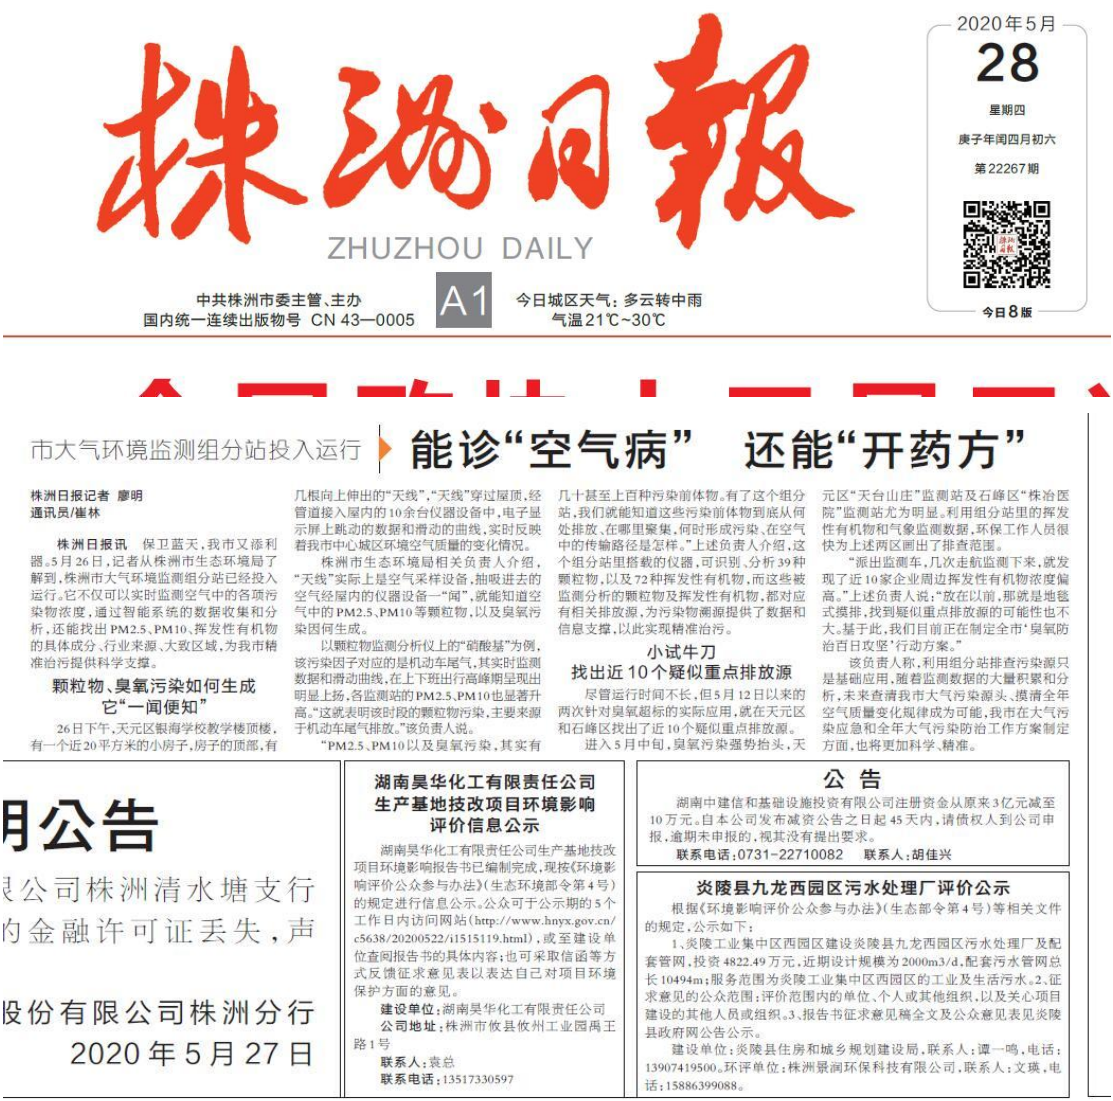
株洲日報

ZHUZHOU DAILY

2020年5月
28
星期四
庚子年闰四月初六
第22267期

中共株洲市委主管、主办
国内统一连续出版物号 CN 43—0005

A1

今日城区天气：多云转中雨
气温21℃~30℃

今日8版

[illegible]

市大气环境监测组分站投入运行

能诊“空气病” 还能“开药方”

株洲日报记者 廖明
通讯员/崔林

株洲日报讯 保卫蓝天，我市又添利器。5月26日，记者从株洲市生态环境局了解到，株洲市大气环境监测组分站已经投入运行。它不仅可以实时监测空气中的各项污染物浓度，通过智能系统的数据收集和分析，还能找出PM2.5、PM10、挥发性有机物的具体成分、行业来源、大致区域，为我市精准治污提供科学支撑。

颗粒物、臭氧污染如何生成
它“一闻便知”

26日下午，天元区银海学校教学楼顶楼，有一个近20平方米的小房子，房子的顶部，有几根向上伸出的“天线”，“天线”穿过屋顶，经管道接入屋内的10余台仪器设备中，电子显示屏上跳动的数据和滑动的曲线，实时反映着我市中心城区环境空气质量的变化情况。

株洲市生态环境局相关负责人介绍，“天线”实际上是空气采样设备，抽吸进去的空气经屋内的仪器设备一“闻”，就能知道空气中的PM2.5、PM10等颗粒物，以及臭氧污染因何生成。

以颗粒物监测分析仪上的“硝酸盐”为例，该污染因子对应的是机动车尾气，其实时监测数据和滑动曲线，在上下班出行高峰期呈现出明显上扬，各监测站的PM2.5、PM10也显著升高。“这就表明该时段的颗粒物污染，主要来源于机动车尾气排放。”该负责人说。

“PM2.5、PM10以及臭氧污染，其实有几十甚至上百种污染前体物。有了这个组分站，我们就能知道这些污染前体物到底从何处排放，在哪里聚集，何时形成污染，在空气中的传输路径是怎样。”上述负责人介绍，这个组分站里搭载的仪器，可识别、分析39种颗粒物，以及72种挥发性有机物，而这些被监测分析的颗粒物及挥发性有机物，都对应有相关排放源，为污染物溯源提供了数据和信息支撑，以此实现精准治污。

小试牛刀
找出近10个疑似重点排放源

尽管运行时间不长，但5月12日以来的两次针对臭氧超标的实际应用，就在天元区和石峰区找出了近10个疑似重点排放源。

进入5月中旬，臭氧污染强势抬头，天元区“天台山庄”监测站及石峰区“株冶医院”监测站尤为明显。利用组分站里的挥发性有机物和气象监测数据，环保工作人员很快为上述两区画出了排查范围。

“派出监测车，几次走航监测下来，就发现了近10家企业周边挥发性有机物浓度偏高。”上述负责人说：“放在以前，那就是地毯式摸排，找到疑似重点排放源的可能性也不大。基于此，我们目前正在制定全市‘臭氧防治百日攻坚’行动方案。”

该负责人称，利用组分站排查污染源只是基础应用，随着监测数据的大量积累和分析，未来查清我市大气污染源头、摸清全年空气质量变化规律成为可能，我市在大气污染应急和全年大气污染防治工作方案制定方面，也将更加科学、精准。

明公告

限公司株洲清水塘支行
的金融许可证丢失，声

股份有限公司株洲分行
2020年5月27日

湖南昊华化工有限责任公司
生产基地技改项目环境影响
评价信息公示

湖南昊华化工有限责任公司生产基地技改项目环境影响报告书已编制完成，现按《环境影响评价公众参与办法》（生态环境部令第4号）的规定进行信息公示。公众可于公示期的5个工作日内访问网站（http://www.hnyx.gov.cn/c5638/20200522/i1515119.html），或至建设单位查阅报告书的具体内容；也可采取信函等方式反馈征求意见表以表达自己对项目环境保护方面的意见。

建设单位：湖南昊华化工有限责任公司
公司地址：株洲市攸县攸州工业园禹王路1号
联系人：袁总
联系电话：13517330597

公 告

湖南中建信和基础设施投资有限公司注册资金从原来3亿元减至10万元。自本公司发布减资公告之日起45天内，请债权人到公司申报，逾期未申报的，视其没有提出要求。
联系电话：0731-22710082 联系人：胡佳兴

炎陵县九龙西园区污水处理厂评价公示

根据《环境影响评价公众参与办法》（生态部令第4号）等相关文件的规定，公示如下：
1、炎陵工业集中区西园区建设炎陵县九龙西园区污水处理厂及配套管网，投资4822.49万元，近期设计规模为2000m3/d，配套污水管网总长10494m；服务范围为炎陵工业集中区西园区的工业及生活污水。2、征求意见的公众范围：评价范围内的单位、个人或其他组织，以及关心项目建设的其他人员或组织。3、报告书征求意见稿全文及公众意见表见炎陵县政府网公告公示。
建设单位：炎陵县住房和城乡规划建设局，联系人：谭一鸣，电话：13907419500。环评单位：株洲景润环保科技有限公司，联系人：文瑛，电话：15886399088。